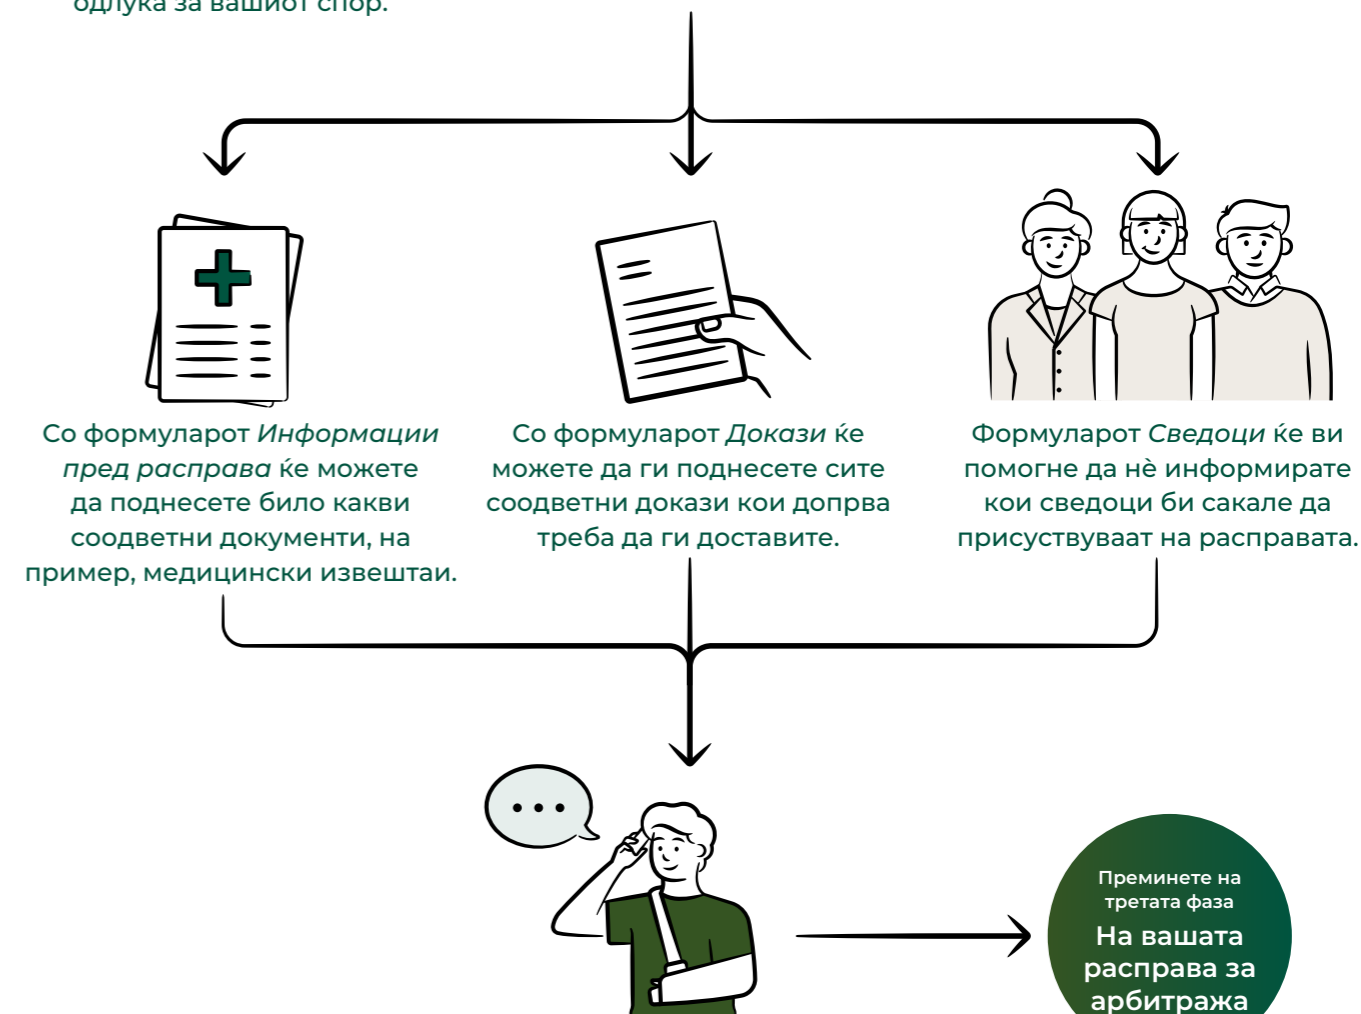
одлука за вашиот спор.

Со формуларот *Информации пред расправа* ќе можете да поднесете било какви соодветни документи, на пример, медицински извештаи.

Со формуларот *Докази* ќе можете да ги поднесете сите соодветни докази кои допрва треба да ги доставите.

Формуларот *Сведоци* ќе ви помогне да нѐ информирате кои сведоци би сакале да присуствуваат на расправата.

Преминете на третата фаза

На вашата расправа за арбитража